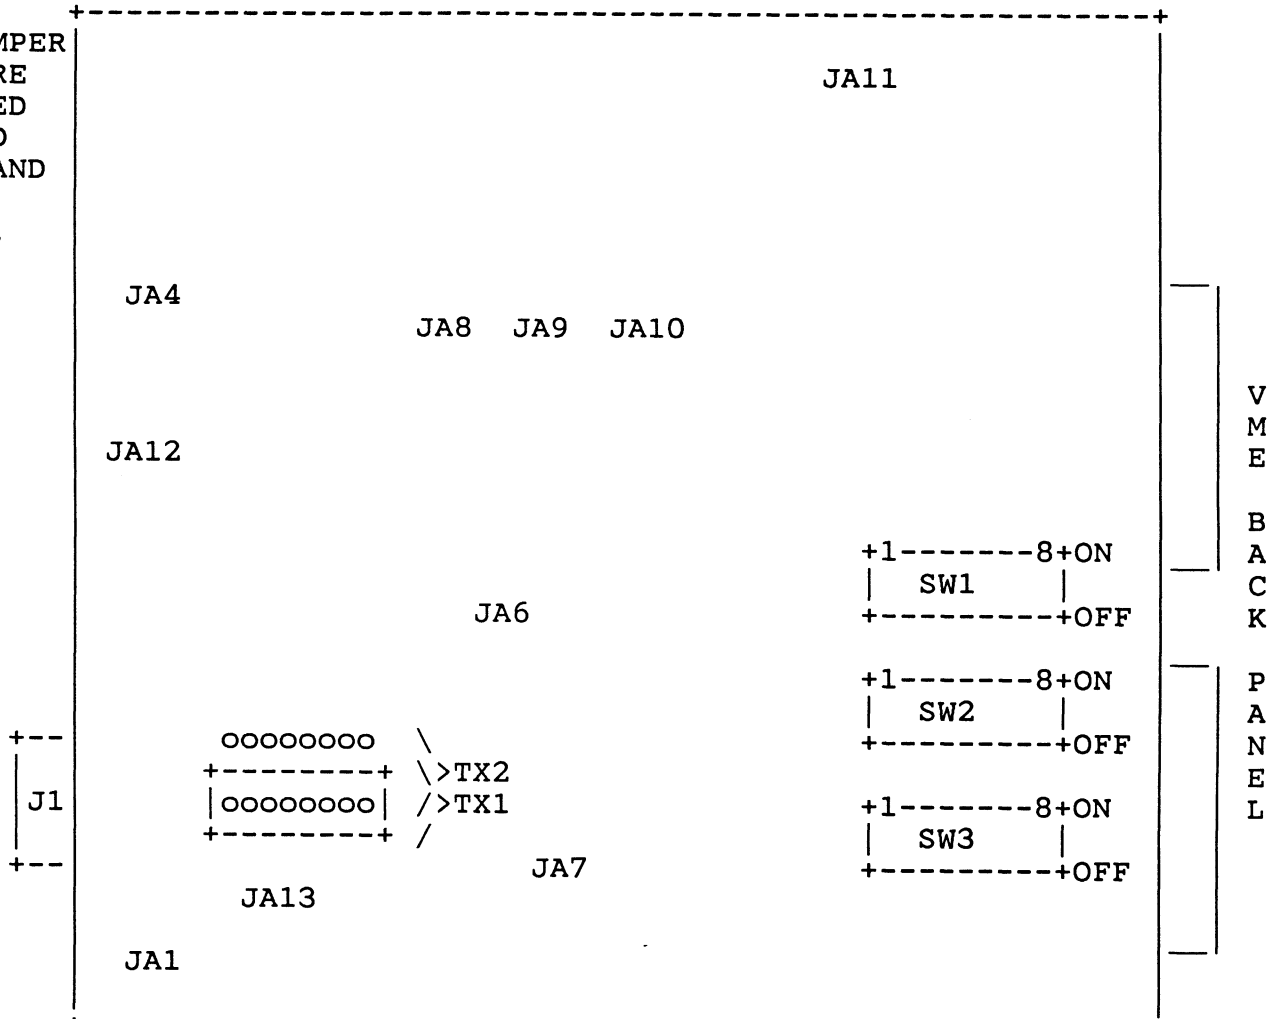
MPER
RE
ED
O
AND

JA11

JA4

JA8 JA9 JA10

JA12

VME BACK PANEL

+1-------8+ON
SW1
+---------+OFF

JA6

+1-------8+ON
SW2
+---------+OFF

+--
J1
+--

oooooooo \
|oooooooo| >TX2
/>TX1
/

+1-------8+ON
SW3
+---------+OFF

JA7

JA13

JA1